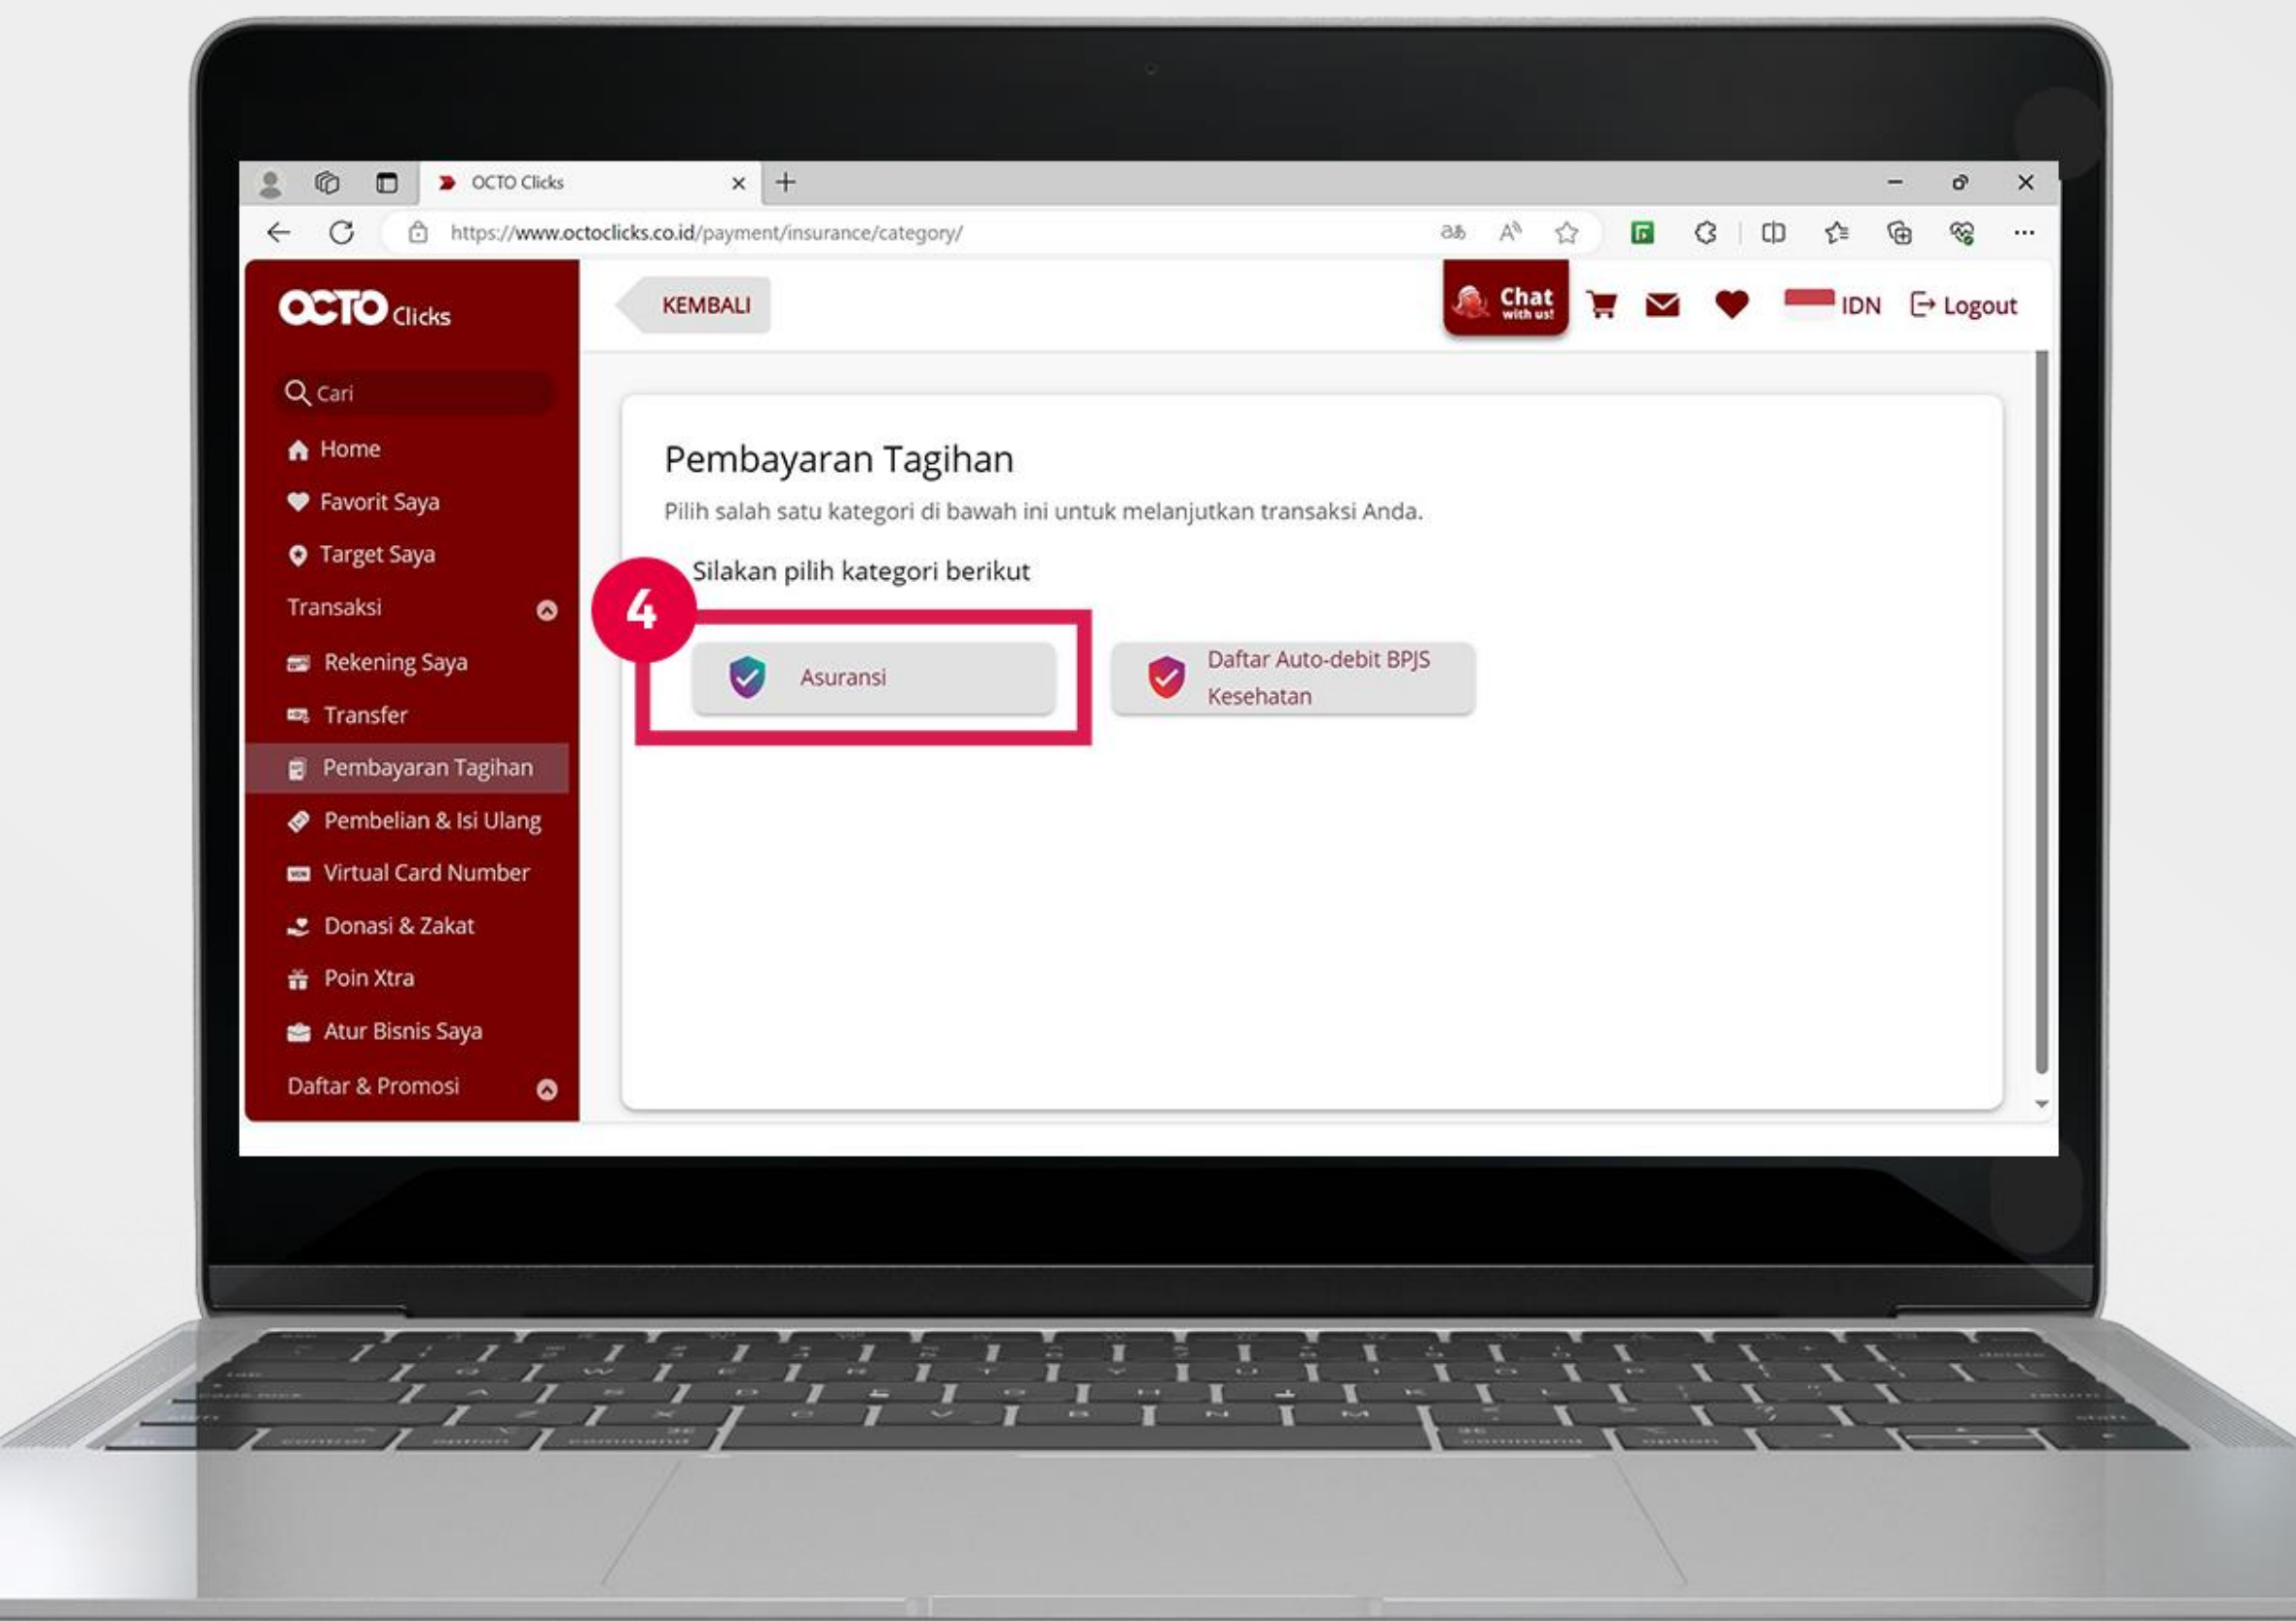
OCTO Clicks

https://www.octoclicks.co.id/payment/insurance/category/

OCTO Clicks

KEMBALI

Chat with us!

IDN

Logout

Cari

Home

Favorit Saya

Target Saya

Transaksi

Rekening Saya

Transfer

Pembayaran Tagihan

Pembelian & Isi Ulang

Virtual Card Number

Donasi & Zakat

Poin Xtra

Atur Bisnis Saya

Daftar & Promosi

Pembayaran Tagihan

Pilih salah satu kategori di bawah ini untuk melanjutkan transaksi Anda.

Silakan pilih kategori berikut

4

Asuransi

Daftar Auto-debit BPJS Kesehatan